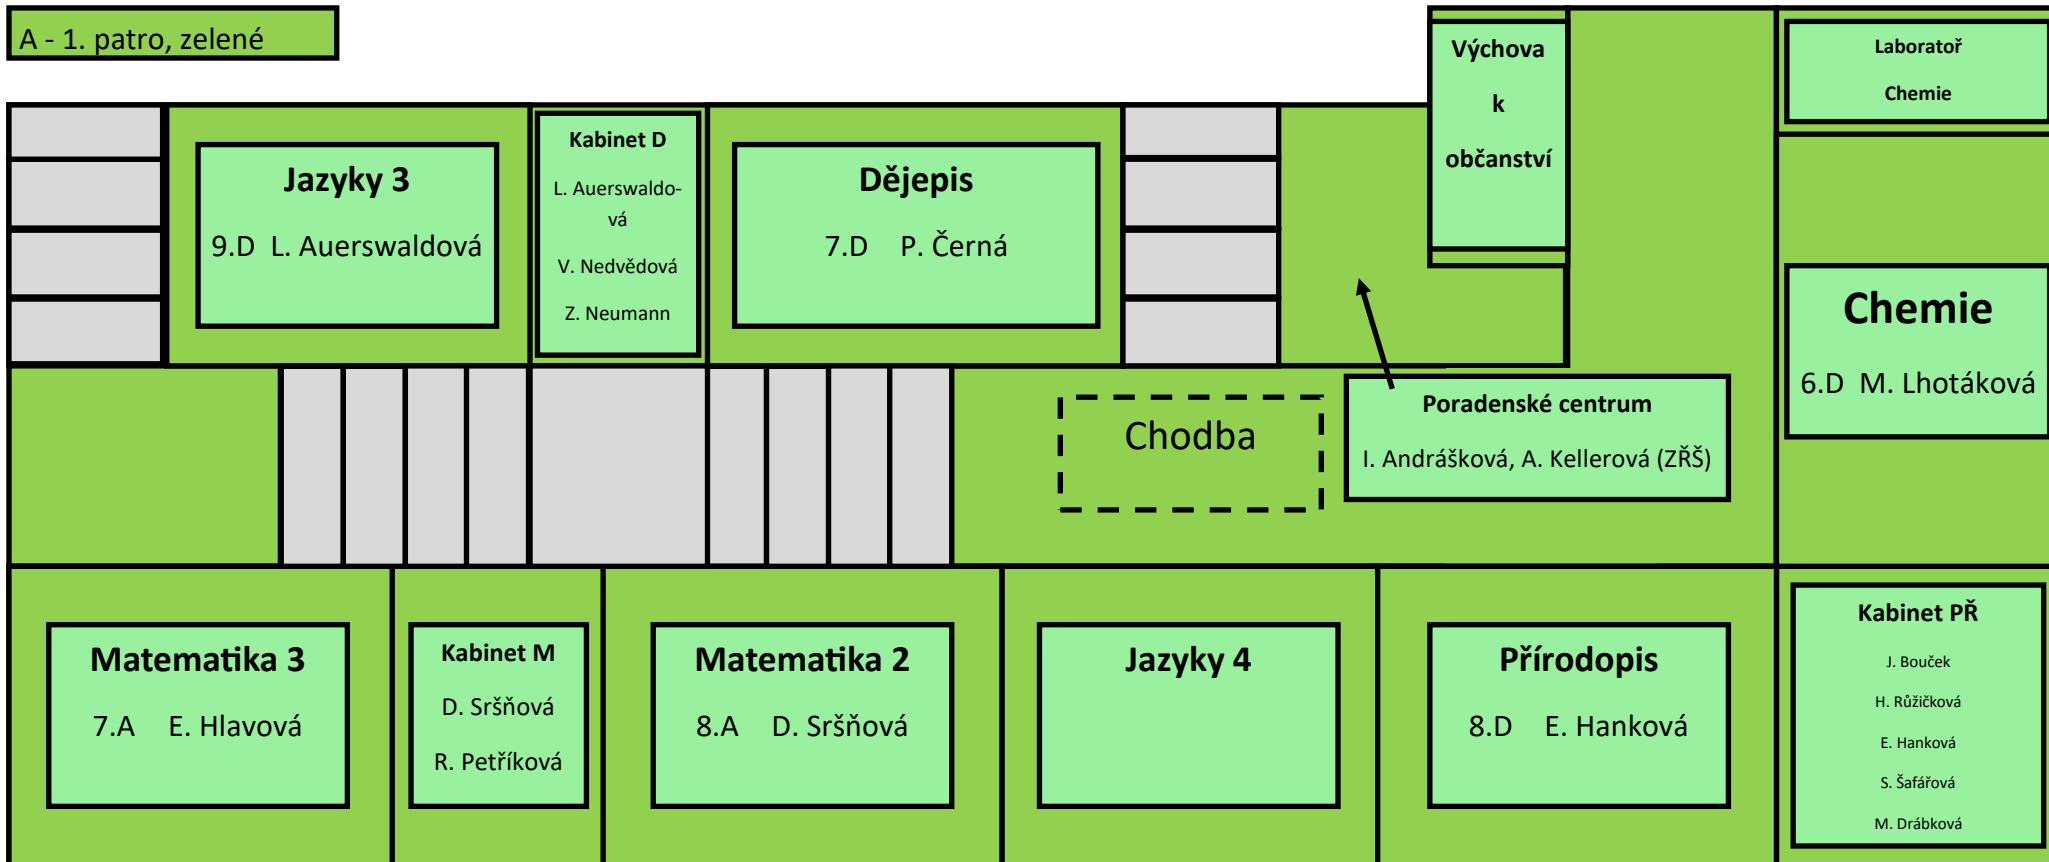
A - 1. patro, zelené

Jazyky 3
9.D L. Auerswaldová

Kabinet D
L. Auerswaldová
V. Nedvědová
Z. Neumann

Dějepis
7.D P. Černá

Výchova k občanství

Laboratoř Chemie

Chemie
6.D M. Lhotáková

Chodba

Poradenské centrum
I. Andrášková, A. Kellerová (ZŘŠ)

Matematika 3
7.A E. Hlavová

Kabinet M
D. Sršňová
R. Petříková

Matematika 2
8.A D. Sršňová

Jazyky 4

Přírodopis
8.D E. Hanková

Kabinet PŘ
J. Bouček
H. Růžičková
E. Hanková
S. Šafářová
M. Drábková